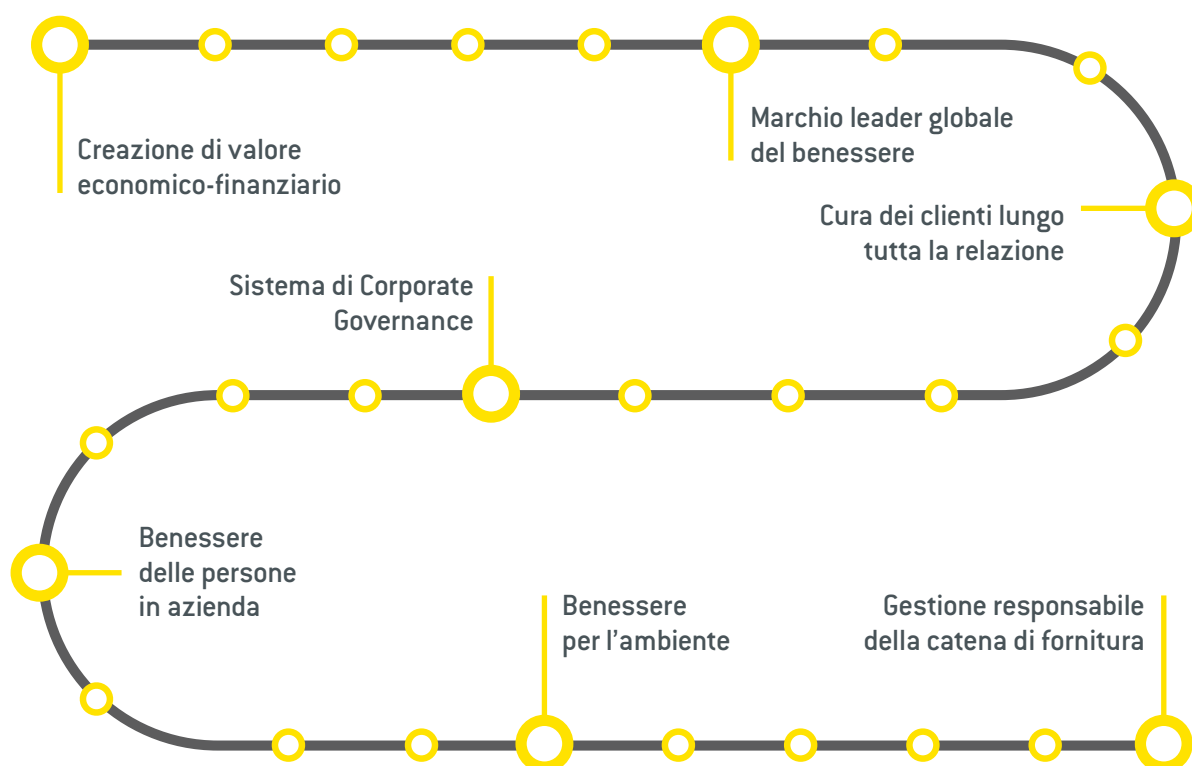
Creazione di valore economico-finanziario

Marchio leader globale del benessere

Cura dei clienti lungo tutta la relazione

Sistema di Corporate Governance

Benessere delle persone in azienda

Benessere per l'ambiente

Gestione responsabile della catena di fornitura